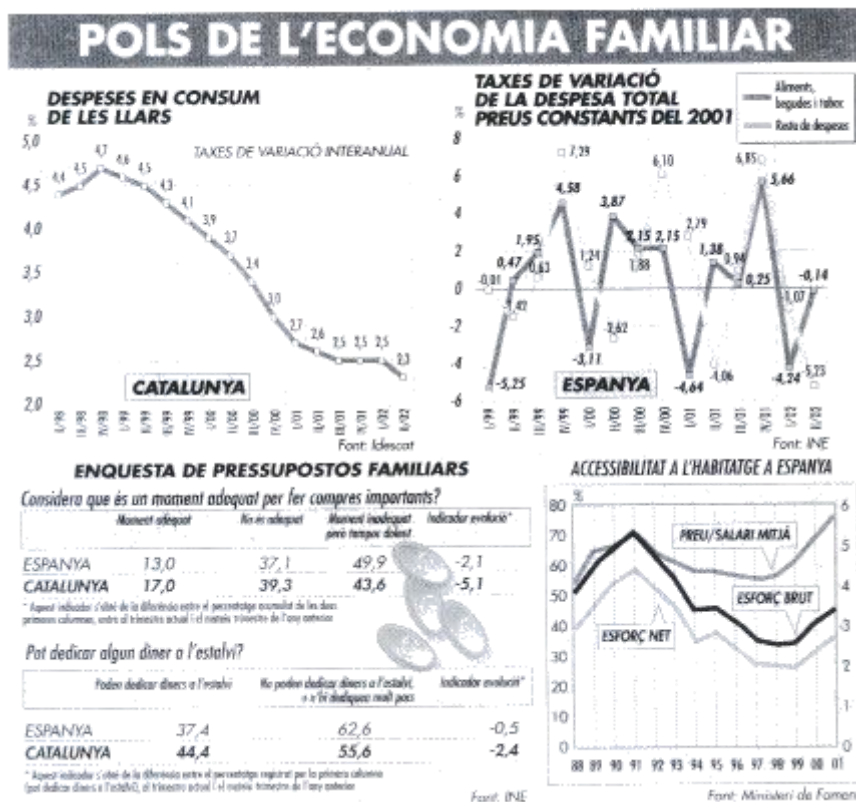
POLS DE L'ECONOMIA FAMILIAR

DESPESES EN CONSUM DE LES LLARS

%

TAXES DE VARIACIÓ INTERANUAL

5,0
4,5
4,0
3,5
3,0
2,5
2,0

4,4 4,5 4,7 4,6 4,5 4,3 4,1 3,9 3,7 3,4 3,0 2,7 2,6 2,5 2,5 2,5 2,3

CATALUNYA

Font: Idescat

TAXES DE VARIACIÓ DE LA DESPESA TOTAL PREUS CONSTANTS DEL 2001

Aliments, begudes i tabac
Resta de despeses

%

8
6
4
2
0
-2
-4
-6

7,29 -0,01 0,47 1,95 0,63 -1,42 4,58 1,24 3,87 -3,11 -2,62 2,15 1,88 2,15 6,10 2,79 1,38 0,96 -4,64 -4,06 6,85 5,66 0,25 1,07 -4,24 -0,14 -5,23 -5,25

ESPANYA

Font: INE

ENQUESTA DE PRESSUPOSTOS FAMILIARS

Considera que és un moment adequat per fer compres importants?

| | Moment adequat | No és adequat | Moment inadequat pero tampoc dolent | Indicador evolució* |
|---|---|---|---|---|
| ESPANYA | 13,0 | 37,1 | 49,9 | -2,1 |
| CATALUNYA | 17,0 | 39,3 | 43,6 | -5,1 |

* Aquest indicador s'obté de la diferència entre el percentatge acumulat de les dues primeres columnes, entre el trimestre actual i el mateix trimestre de l'any anterior

Pot dedicar algun diner a l'estalvi?

| | Poden dedicar diners a l'estalvi | No poden dedicar diners a l'estalvi, o n'hi dediquen molt pocs | Indicador evolució* |
|---|---|---|---|
| ESPANYA | 37,4 | 62,6 | -0,5 |
| CATALUNYA | 44,4 | 55,6 | -2,4 |

* Aquest indicador s'obté de la diferència entre el percentatge registrat per la primera columna (pot dedicar diners a l'estalvi), el trimestre actual i el mateix trimestre de l'any anterior

Font: INE

ACCESSIBILITAT A L'HABITATGE A ESPANYA

%

80
70
60
50
40
30
20
10
0

6
5
4
3
2
1
0

PREU/SALARI MITJÀ
ESFORÇ BRUT
ESFORÇ NET

88 89 90 91 92 93 94 95 96 97 98 99 00 01

Font: Ministeri de Foment